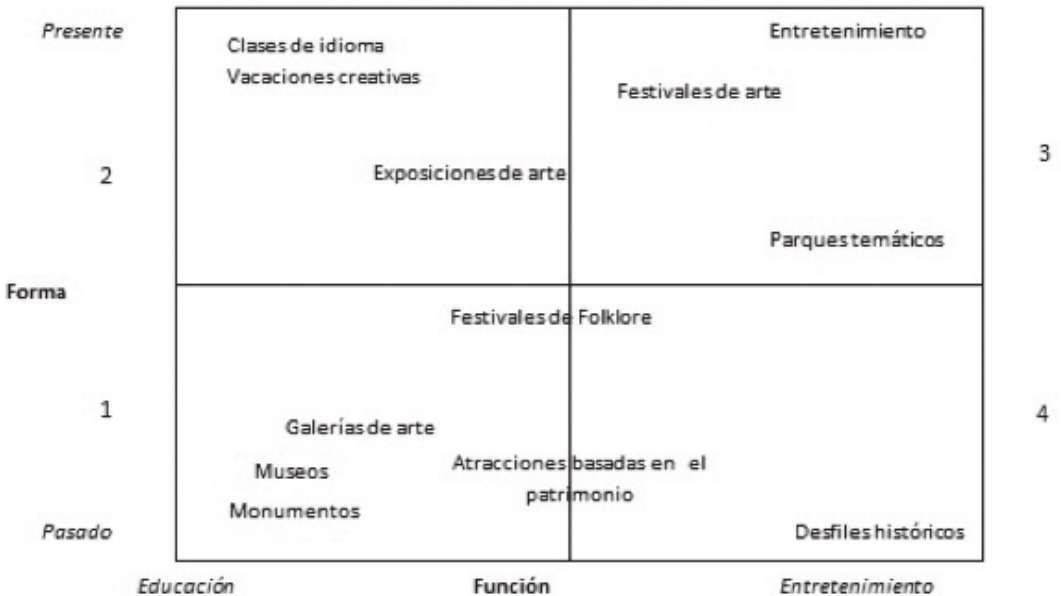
Presente

Clases de idioma
Vacaciones creativas

Entretenimiento

Festivales de arte

2

Exposiciones de arte

3

Parques temáticos

Forma

Festivales de Folklore

1

Galerías de arte

4

Museos

Atracciones basadas en el patrimonio

Monumentos

Pasado

Desfiles históricos

Educación

Función

Entretenimiento